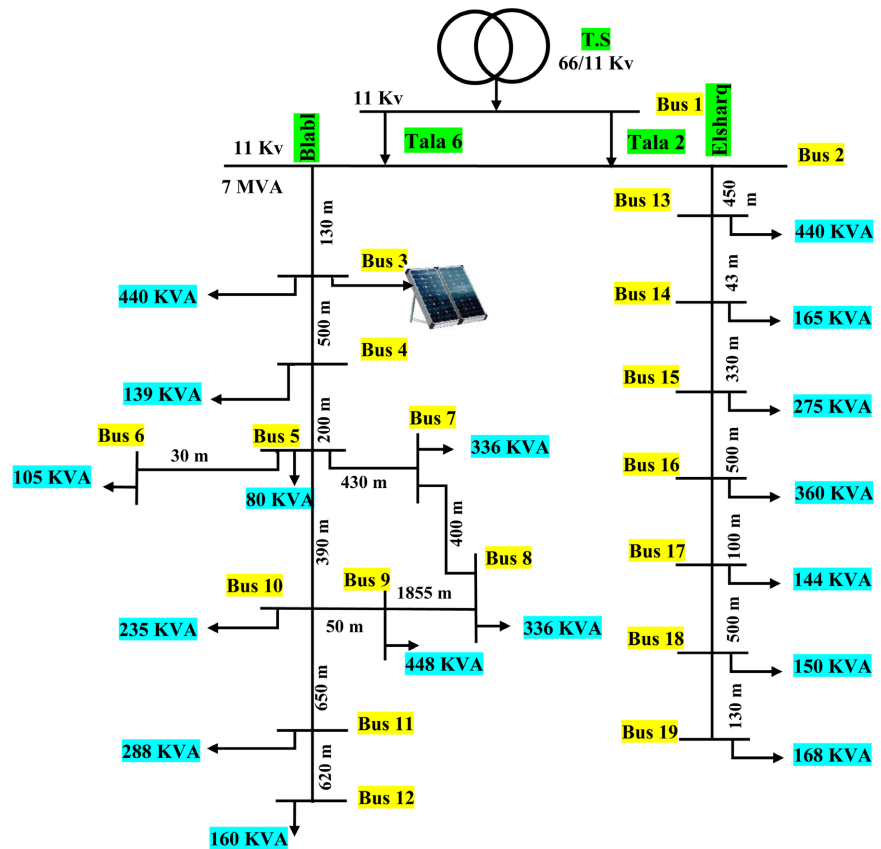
T.S
66/11 Kv

11 Kv
Bus 1
11 Kv
Blabl
Tala 6
Tala 2
Elsharq
Bus 2
7 MVA

130 m
Bus 13
450 m
440 KVA
Bus 3
440 KVA
43 m
Bus 14
165 KVA
500 m
Bus 4
330 m
Bus 15
139 KVA
275 KVA
200 m
Bus 7
Bus 6
Bus 5
336 KVA
500 m
30 m
Bus 16
105 KVA
430 m
360 KVA
80 KVA
400 m
100 m
390 m
Bus 8
Bus 17
Bus 10
Bus 9
144 KVA
1855 m
500 m
235 KVA
50 m
336 KVA
Bus 18
448 KVA
150 KVA
650 m
130 m
Bus 11
Bus 19
288 KVA
168 KVA
620 m
Bus 12
160 KVA